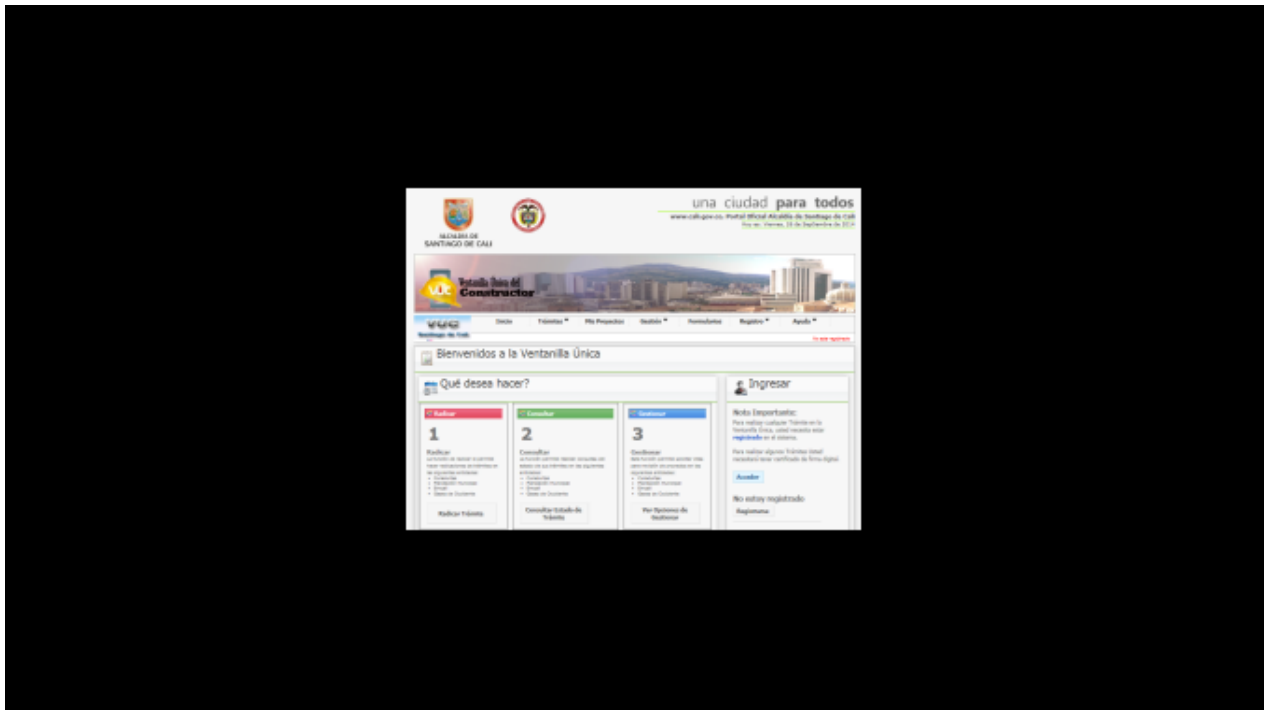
ALCALDÍA DE SANTIAGO DE CALI

una ciudad para todos

www.cali.gov.co. Portal Oficial Alcaldía de Santiago de Cali

Hoy es: Viernes, 26 de Septiembre de 2014

Ventanilla Única del Constructor

VUC Santiago de Cali

Inicio | Trámites | Mis Proyectos | Gestión | Formularios | Registro | Ayuda

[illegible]

Bienvenidos a la Ventanilla Única

Qué desea hacer?

Radicar

1

Radicar

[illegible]

Radicar Trámite

Consultar

2

Consultar

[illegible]

Consultar Estado de Trámite

Gestionar

3

Gestionar

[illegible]

Ver Opciones de Gestionar

Ingresar

Nota Importante:

Para realizar cualquier Trámite en la Ventanilla Única, usted necesita estar registrado en el sistema.

Para realizar algunos Trámites usted necesitará tener certificado de firma digital.

Acceder

No estoy registrado

Registrarme